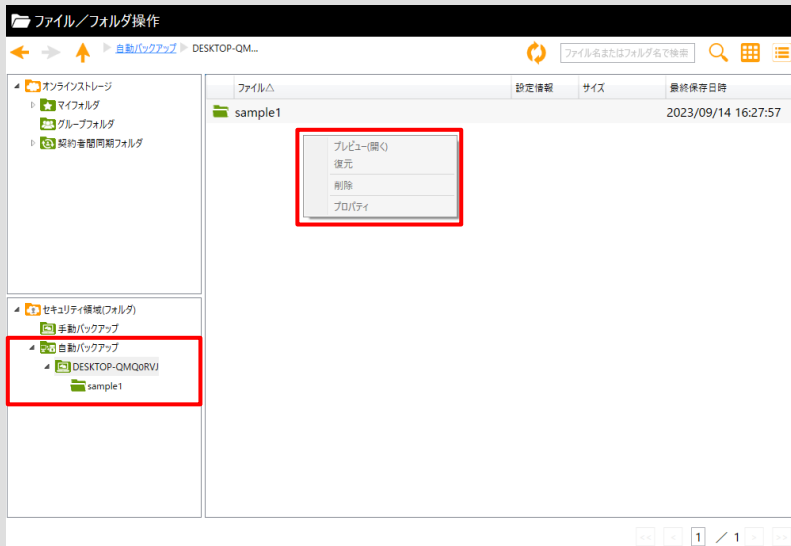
ファイル／フォルダ操作

自動バックアップ ▶ DESKTOP-QM...

ファイル名またはフォルダ名で検索

オンラインストレージ
マイフォルダ
グループフォルダ
契約者間同期フォルダ

| ファイル△ | 設定情報 | サイズ | 最終保存日時 |
|---|---|---|---|
| sample1 | | | 2023/09/14 16:27:57 |

プレビュー(開く)
復元
削除
プロパティ

セキュリティ領域(フォルダ)
手動バックアップ
自動バックアップ
DESKTOP-QMQ0RVJ
sample1

1 ／ 1